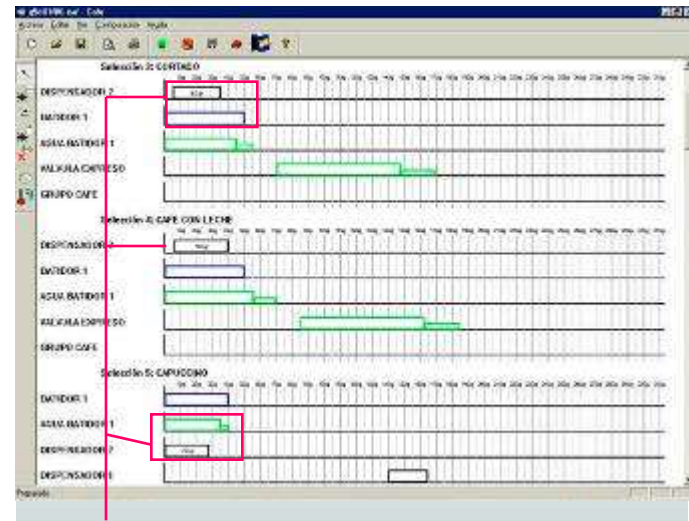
Archivo Editar Ver Configuración Ayuda

Selección 3: CORTADO

DISPENSADOR 2

BATIDOR 1

AGUA BATIDOR 1

VALVULA EXPRESO

GRUPO CAFE

Selección 4: CAFE CON LECHE

DISPENSADOR 2

BATIDOR 1

AGUA BATIDOR 1

VALVULA EXPRESO

GRUPO CAFE

Selección 5: CAPUCCINO

BATIDOR 1

AGUA BATIDOR 1

DISPENSADOR 7

DISPENSADOR 8

Preparado